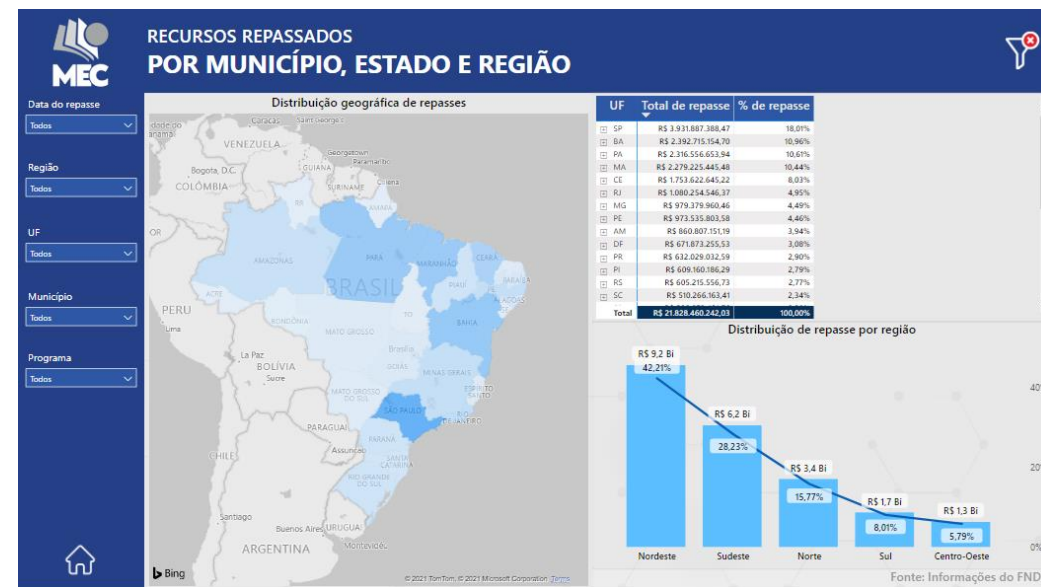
MEC

RECURSOS REPASSADOS
POR MUNICÍPIO, ESTADO E REGIÃO

Data do repasse
Todos

Região
Todos

UF
Todos

Município
Todos

Programa
Todos

Distribuição geográfica de repasses

Caracas, Saint George's, VENEZUELA, Bogota, D.C., GUIANA, Georgetown, Paramaribo, SURINAME, Caiena, COLÔMBIA, AMAPÁ, AMAZONAS, PARÁ, MARANHÃO, CEARÁ, PARAÍBA, BRASIL, PIAUÍ, ALAGOAS, ACRE, PERU, RONDÔNIA, TO, BAHIA, Lima, MATO GROSSO, Brasília, GOIÁS, La Paz, BOLÍVIA, Sucre, MINAS GERAIS, ESPÍRITO SANTO, MATO GROSSO DO SUL, SÃO PAULO, RIO DE JANEIRO, PARAGUAI, PARANÁ, Assunção, CHILE, SANTA CATARINA, RIO GRANDE DO SUL, Santiago, Buenos Aires, URUGUAI, Montevidéu, ARGENTINA

Bing
© 2021 TomTom, © 2021 Microsoft Corporation Terms

| UF | Total de repasse | % de repasse |
|---|---|---|
| SP | R$ 3.931.887.388,47 | 18,01% |
| BA | R$ 2.392.715.154,70 | 10,96% |
| PA | R$ 2.316.556.653,94 | 10,61% |
| MA | R$ 2.279.225.445,48 | 10,44% |
| CE | R$ 1.753.622.645,22 | 8,03% |
| RJ | R$ 1.080.254.546,37 | 4,95% |
| MG | R$ 979.379.960,46 | 4,49% |
| PE | R$ 973.535.803,58 | 4,46% |
| AM | R$ 860.807.151,19 | 3,94% |
| DF | R$ 671.873.255,53 | 3,08% |
| PR | R$ 632.029.032,59 | 2,90% |
| PI | R$ 609.160.186,29 | 2,79% |
| RS | R$ 605.215.556,73 | 2,77% |
| SC | R$ 510.266.163,41 | 2,34% |
| Total | R$ 21.828.460.242,03 | 100,00% |

Distribuição de repasse por região

R$ 9,2 Bi
42,21%
R$ 6,2 Bi
28,23%
R$ 3,4 Bi
15,77%
R$ 1,7 Bi
8,01%
R$ 1,3 Bi
5,79%
Nordeste
Sudeste
Norte
Sul
Centro-Oeste
40
20
0%

Fonte: Informações do FND